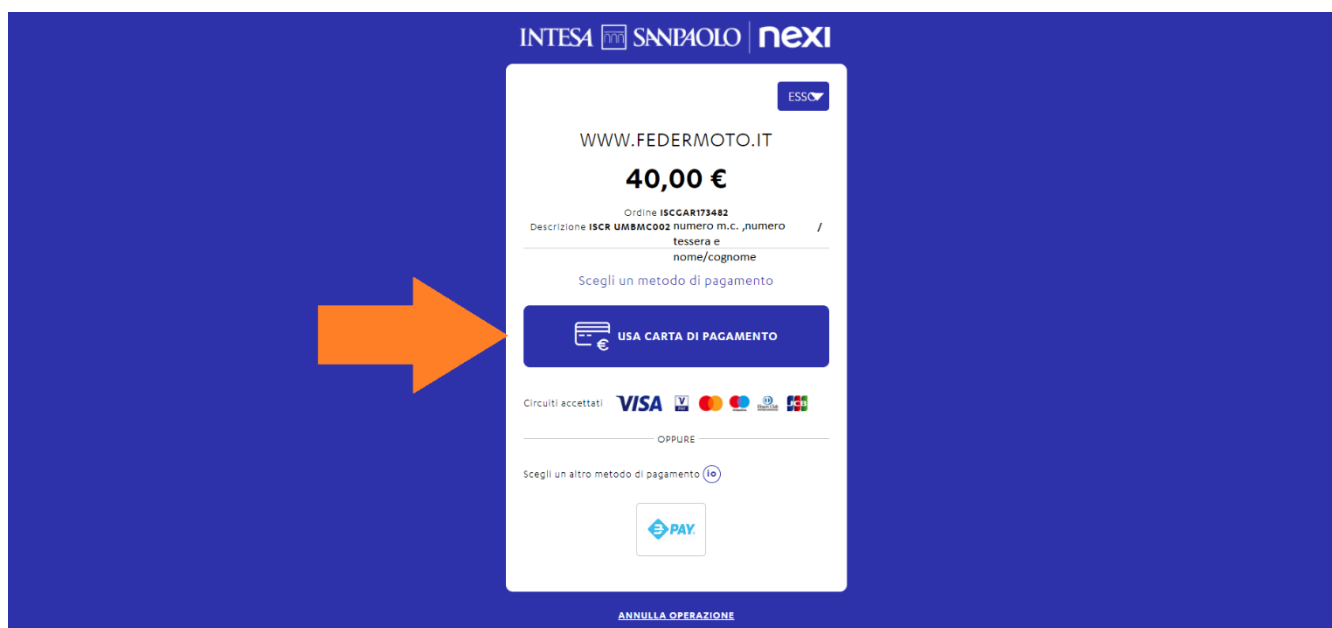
INTESA SANPAOLO | nexi

ESC

WWW.FEDERMOTO.IT

40,00 €

Ordine ISCGAR173482
Descrizione ISCR UMBMC002 numero m.c. ,numero tessera e nome/cognome /

Scegli un metodo di pagamento

USA CARTA DI PAGAMENTO

Circuiti accettati VISA

OPPURE

Scegli un altro metodo di pagamento io

PAY

ANNULLA OPERAZIONE